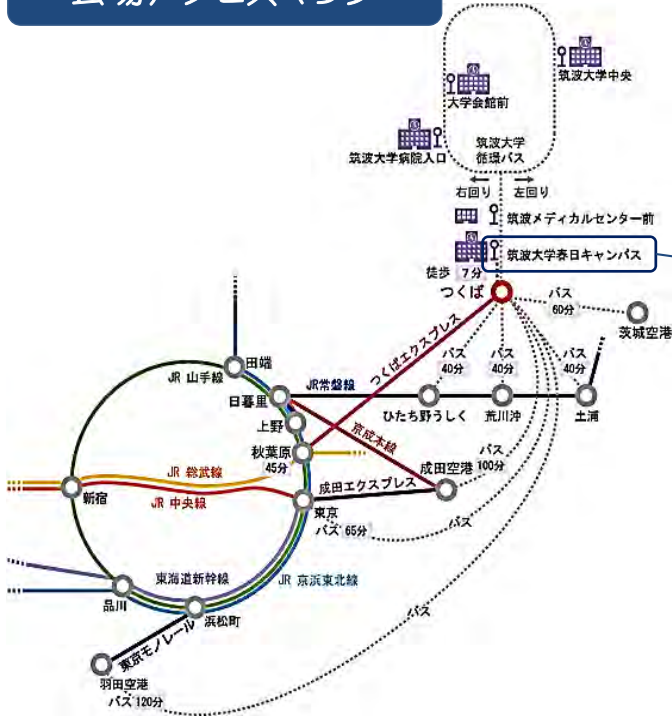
筑波大学中央

大学会館前

筑波大学病院入口

筑波大学
循環バス

右回り　左回り

筑波メディカルセンター前

筑波大学春日キャンパス

徒歩 7分

つくば

バス 60分

茨城空港

つくばエクスプレス

バス 40分

バス 40分

バス 40分

田端

JR 山手線

JR常磐線

日暮里

上野

ひたち野うしく

荒川沖

土浦

京成本線

秋葉原
45分

バス 100分

成田空港

JR 総武線

新宿

JR 中央線

成田エクスプレス

東京
バス 65分

バス

東海道新幹線

JR 京浜東北線

品川

浜松町

バス

東京モノレール

羽田空港
バス 120分